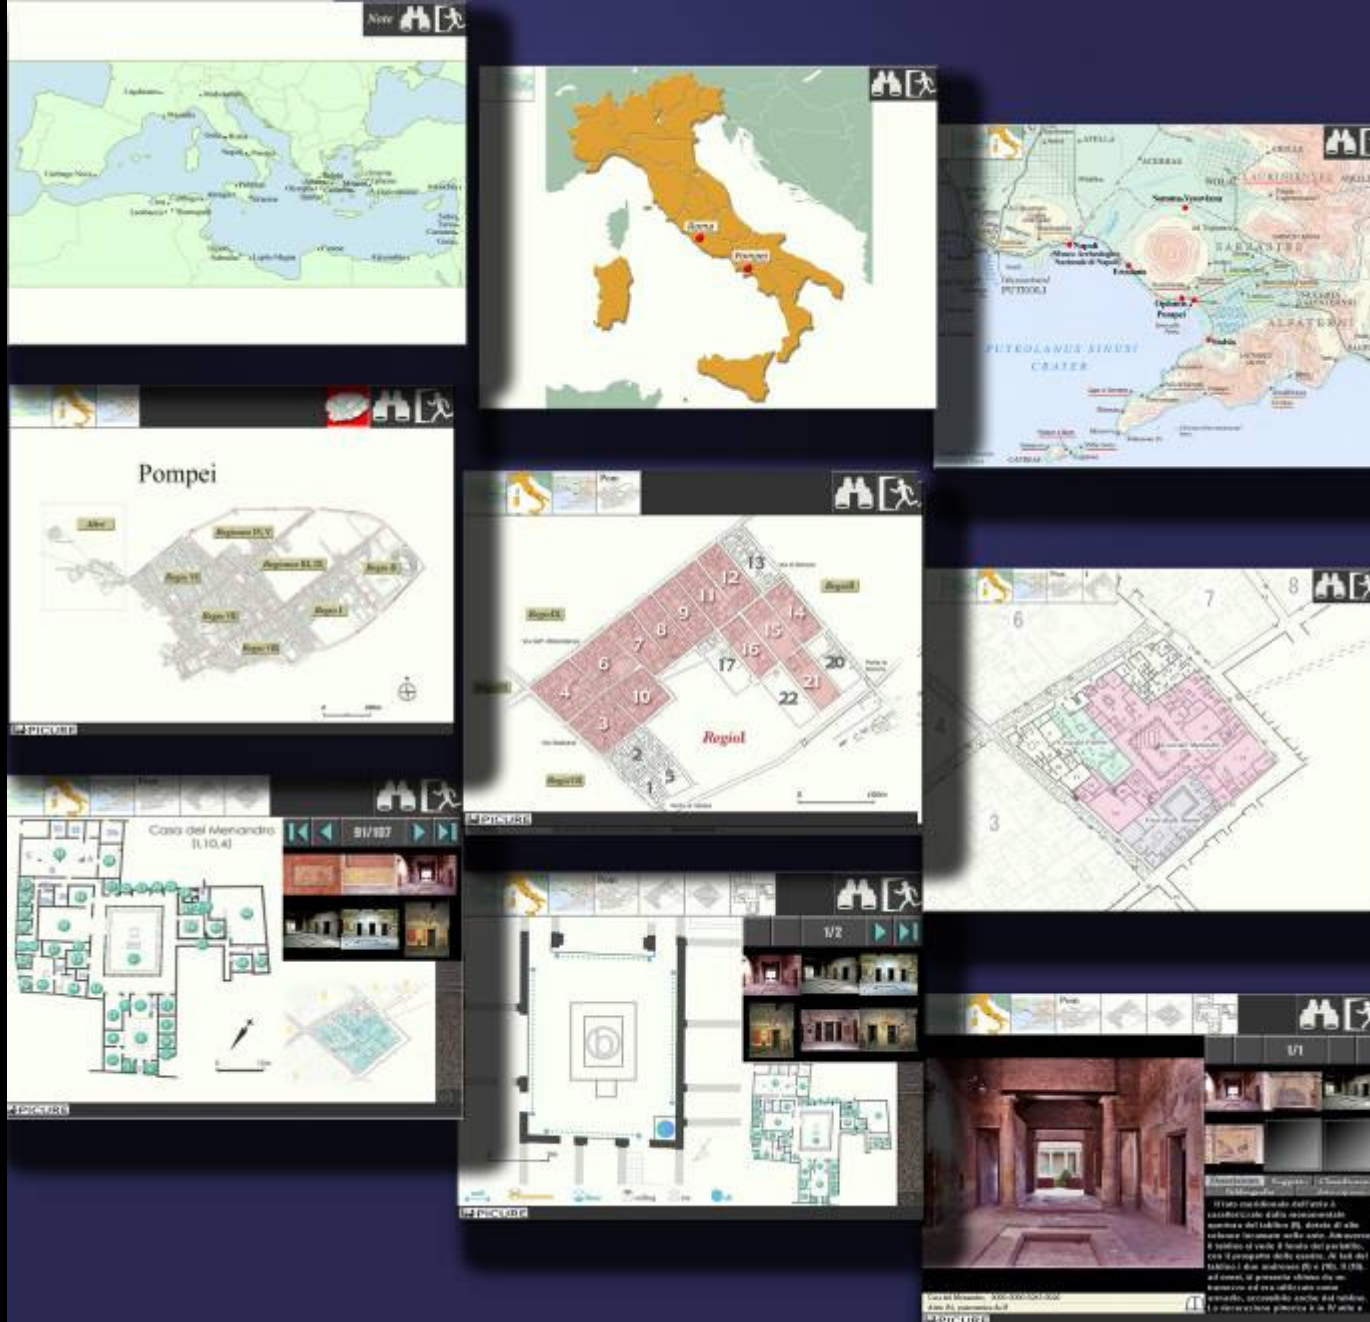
Note

Roma
Pompei

PUTEOLANUS SINUS
CRATER
PUTEOLI
Napoli
Ercolano
Oplontis
Pompei
Stabia
NOLA
SARNASTRO
ALFATERNI

Pompei
Altri
Regione IV, V
Regione IX
Regione III, IX
Regio II
Regio VI
Regio VII
Regio I
Regio VIII
PICURE

13
12
11
9
8
7
6
4
10
3
2
1
5
14
15
16
17
20
21
22
RegioIX
RegioII
RegioVIII
RegioI
PICURE

6
7
8
4
3

Casa del Menandro
(I, 10, 4)
91/107
PICURE

1/2
PICURE

1/1
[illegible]
PICURE